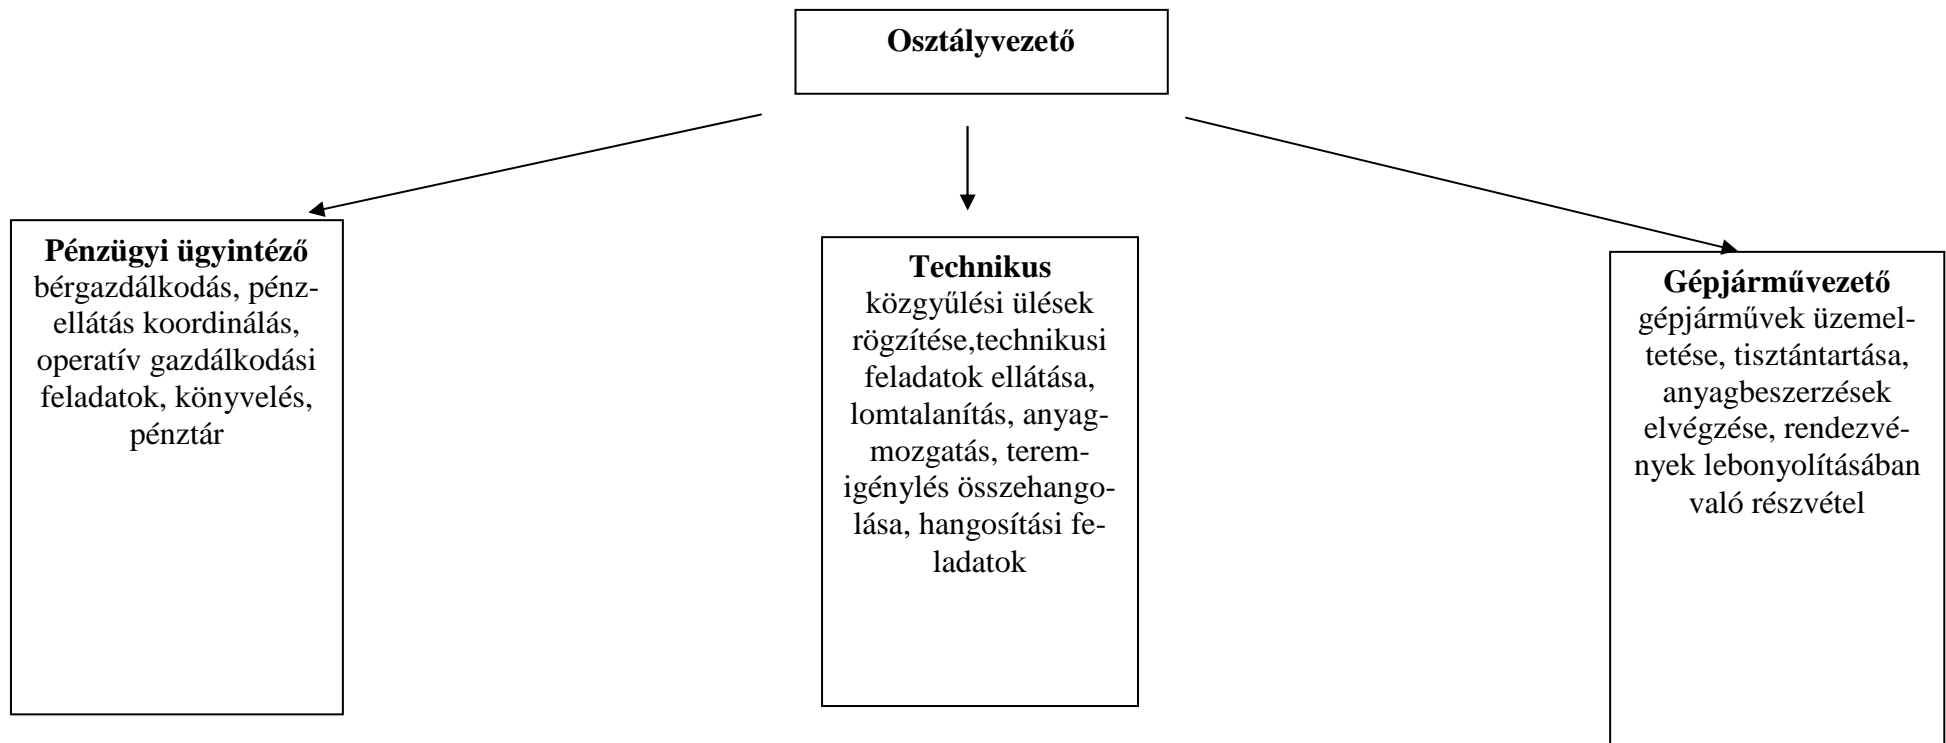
Osztályvezető

Pénzügyi ügyintéző
bérgazdálkodás, pénzellátás koordinálás, operatív gazdálkodási feladatok, könyvelés, pénztár

Technikus
közgyűlési ülések rögzítése,technikusi feladatok ellátása, lomtalanítás, anyagmozgatás, teremigénylés összehangolása, hangosítási feladatok

Gépjárművezető
gépjárművek üzemeltetése, tisztántartása, anyagbeszerzések elvégzése, rendezvények lebonyolításában való részvétel